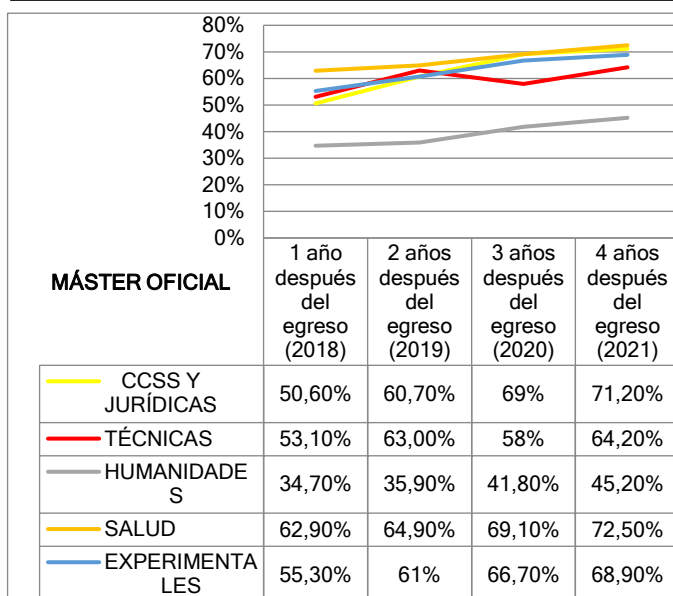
80%
70%
60%
50%
40%
30%
20%
10%
0%

MÁSTER OFICIAL

| | 1 año después del egreso (2018) | 2 años después del egreso (2019) | 3 años después del egreso (2020) | 4 años después del egreso (2021) |
|---|---|---|---|---|
| CCSS Y JURÍDICAS | 50,60% | 60,70% | 69% | 71,20% |
| TÉCNICAS | 53,10% | 63,00% | 58% | 64,20% |
| HUMANIDADES | 34,70% | 35,90% | 41,80% | 45,20% |
| SALUD | 62,90% | 64,90% | 69,10% | 72,50% |
| EXPERIMENTALES | 55,30% | 61% | 66,70% | 68,90% |